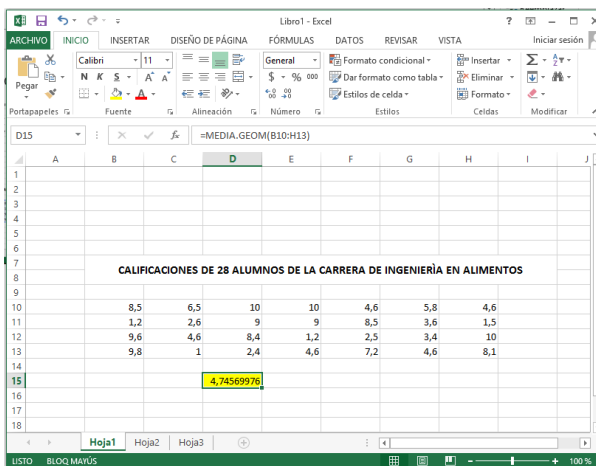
Libro1 - Excel

? — □ ×

ARCHIVO INICIO INSERTAR DISEÑO DE PÁGINA FÓRMULAS DATOS REVISAR VISTA Iniciar sesión

Pegar
Calibri 11
N K S A A
General
$ % 000
Formato condicional
Dar formato como tabla
Estilos de celda
Insertar
Eliminar
Formato
Portapapeles Fuente Alineación Número Estilos Celdas Modificar

D15 $f_x$ =MEDIA.GEOM(B10:H13)

| | A | B | C | D | E | F | G | H | I | J |
|---|---|---|---|---|---|---|---|---|---|---|
| 1 | | | | | | | | | | |
| 2 | | | | | | | | | | |
| 3 | | | | | | | | | | |
| 4 | | | | | | | | | | |
| 5 | | | | | | | | | | |
| 6 | | | | | | | | | | |
| 7 | | | | | | | | | | |
| 8 | | CALIFICACIONES DE 28 ALUMNOS DE LA CARRERA DE INGENIERÌA EN ALIMENTOS | | | | | | | | |
| 9 | | | | | | | | | | |
| 10 | | 8,5 | 6,5 | 10 | 10 | 4,6 | 5,8 | 4,6 | | |
| 11 | | 1,2 | 2,6 | 9 | 9 | 8,5 | 3,6 | 1,5 | | |
| 12 | | 9,6 | 4,6 | 8,4 | 1,2 | 2,5 | 3,4 | 10 | | |
| 13 | | 9,8 | 1 | 2,4 | 4,6 | 7,2 | 4,6 | 8,1 | | |
| 14 | | | | | | | | | | |
| 15 | | | | 4,74569976 | | | | | | |
| 16 | | | | | | | | | | |
| 17 | | | | | | | | | | |
| 18 | | | | | | | | | | |

Hoja1 Hoja2 Hoja3 +

LISTO BLOQ MAYÚS 100 %